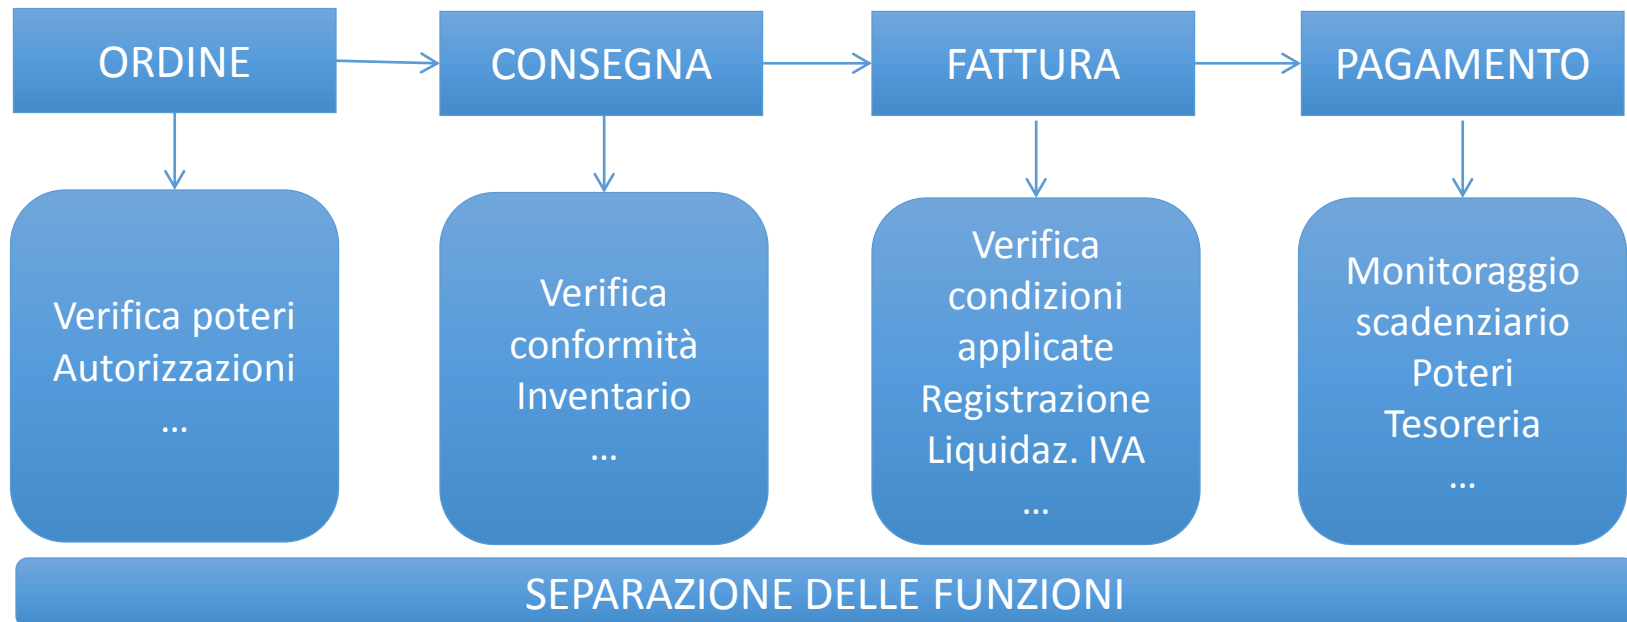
ORDINE

CONSEGNA

FATTURA

PAGAMENTO

Verifica poteri
Autorizzazioni
…

Verifica
conformità
Inventario
…

Verifica
condizioni
applicate
Registrazione
Liquidaz. IVA
…

Monitoraggio
scadenziario
Poteri
Tesoreria
…

SEPARAZIONE DELLE FUNZIONI